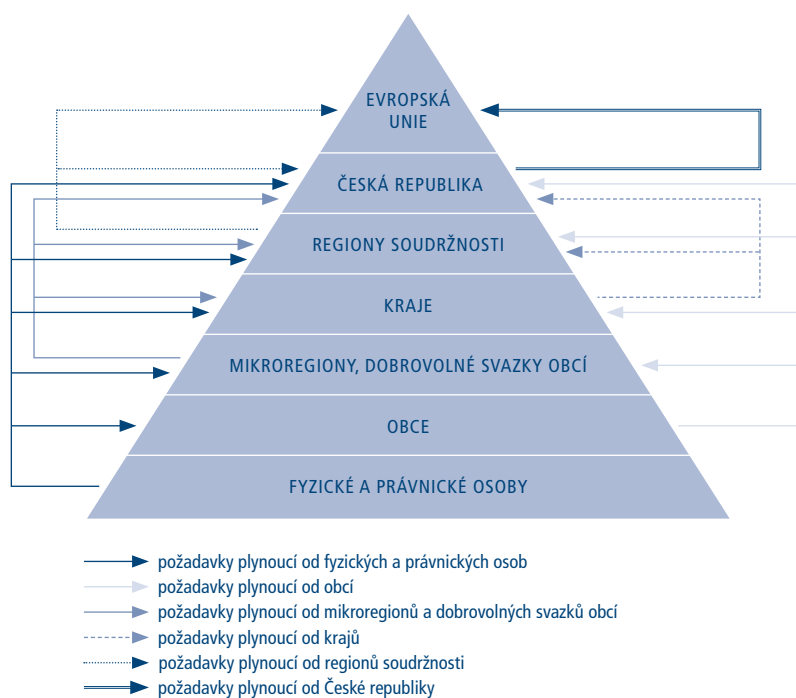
EVROPSKÁ UNIE

ČESKÁ REPUBLIKA

REGIONY SOUDRŽNOSTI

KRAJE

MIKROREGIONY, DOBROVOLNÉ SVAZKY OBCÍ

OBCE

FYZICKÉ A PRÁVNICKÉ OSOBY

požadavky plynoucí od fyzických a právnických osob
požadavky plynoucí od obcí
požadavky plynoucí od mikroregionů a dobrovolných svazků obcí
požadavky plynoucí od krajů
požadavky plynoucí od regionů soudržnosti
požadavky plynoucí od České republiky